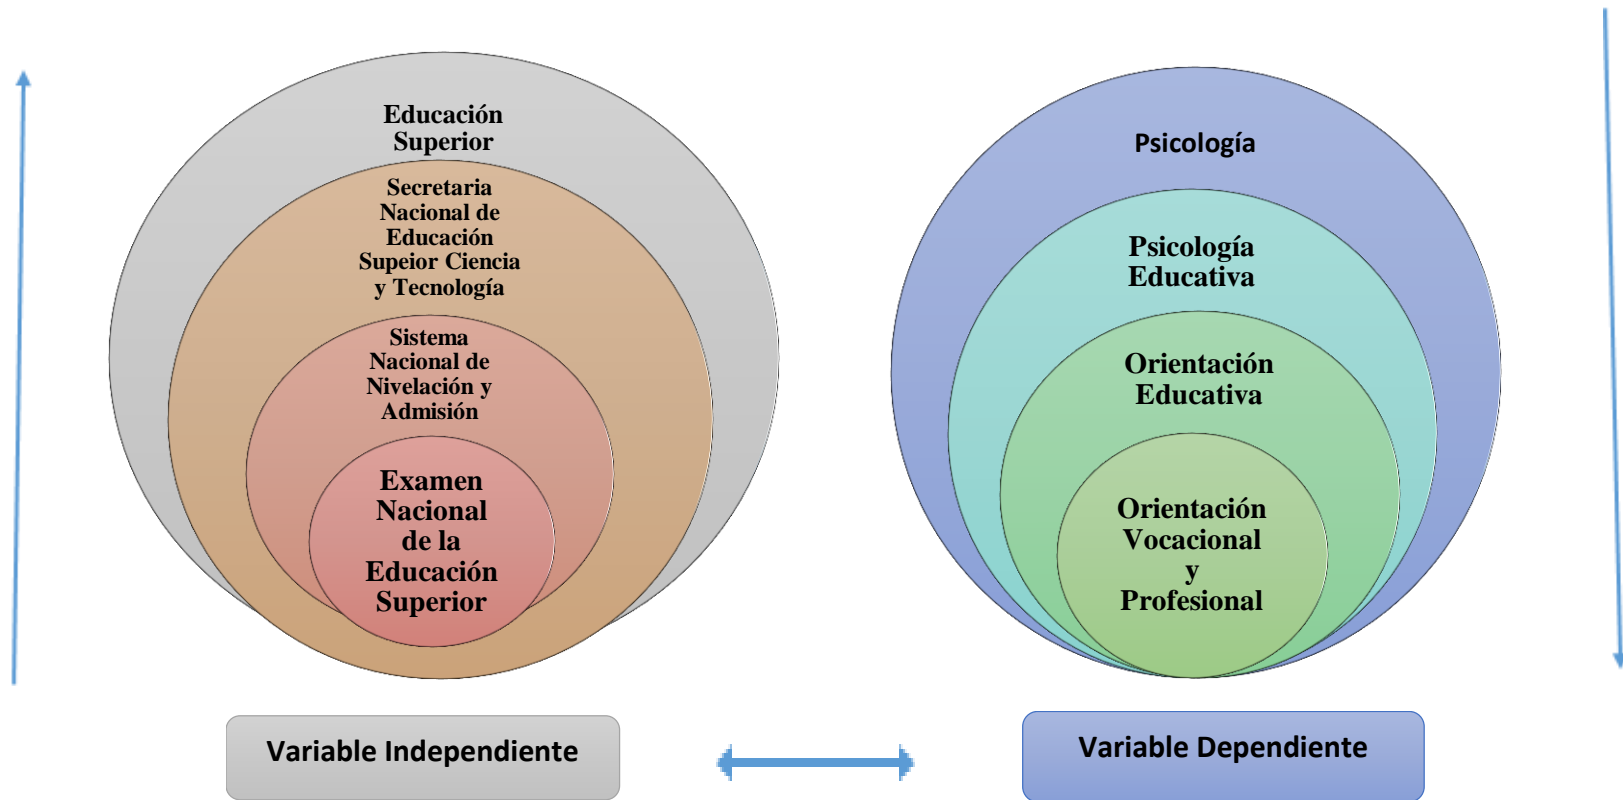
Educación Superior

Secretaria Nacional de Educación Supeior Ciencia y Tecnología

Sistema Nacional de Nivelación y Admisión

Examen Nacional de la Educación Superior

Psicología

Psicología Educativa

Orientación Educativa

Orientación Vocacional y Profesional

Variable Independiente

Variable Dependiente